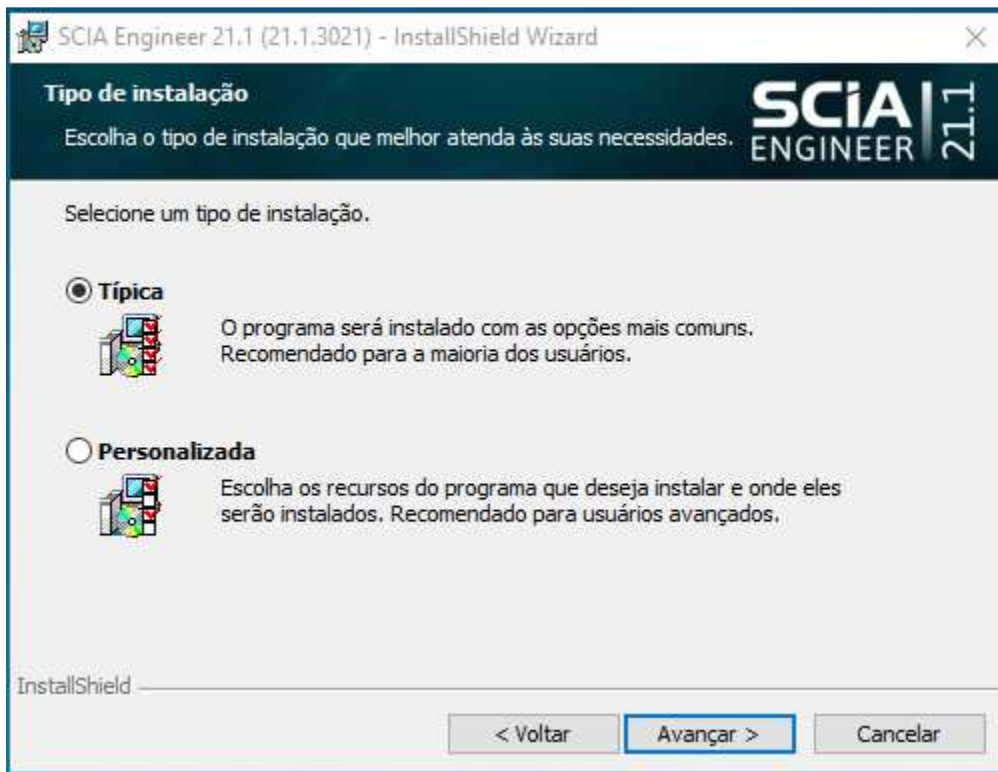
SCIA Engineer 21.1 (21.1.3021) - InstallShield Wizard

Tipo de instalação

Escolha o tipo de instalação que melhor atenda às suas necessidades.

SCIA ENGINEER 21.1

Selecione um tipo de instalação.

Típica

O programa será instalado com as opções mais comuns. Recomendado para a maioria dos usuários.

Personalizada

Escolha os recursos do programa que deseja instalar e onde eles serão instalados. Recomendado para usuários avançados.

InstallShield

< Voltar

Avançar >

Cancelar